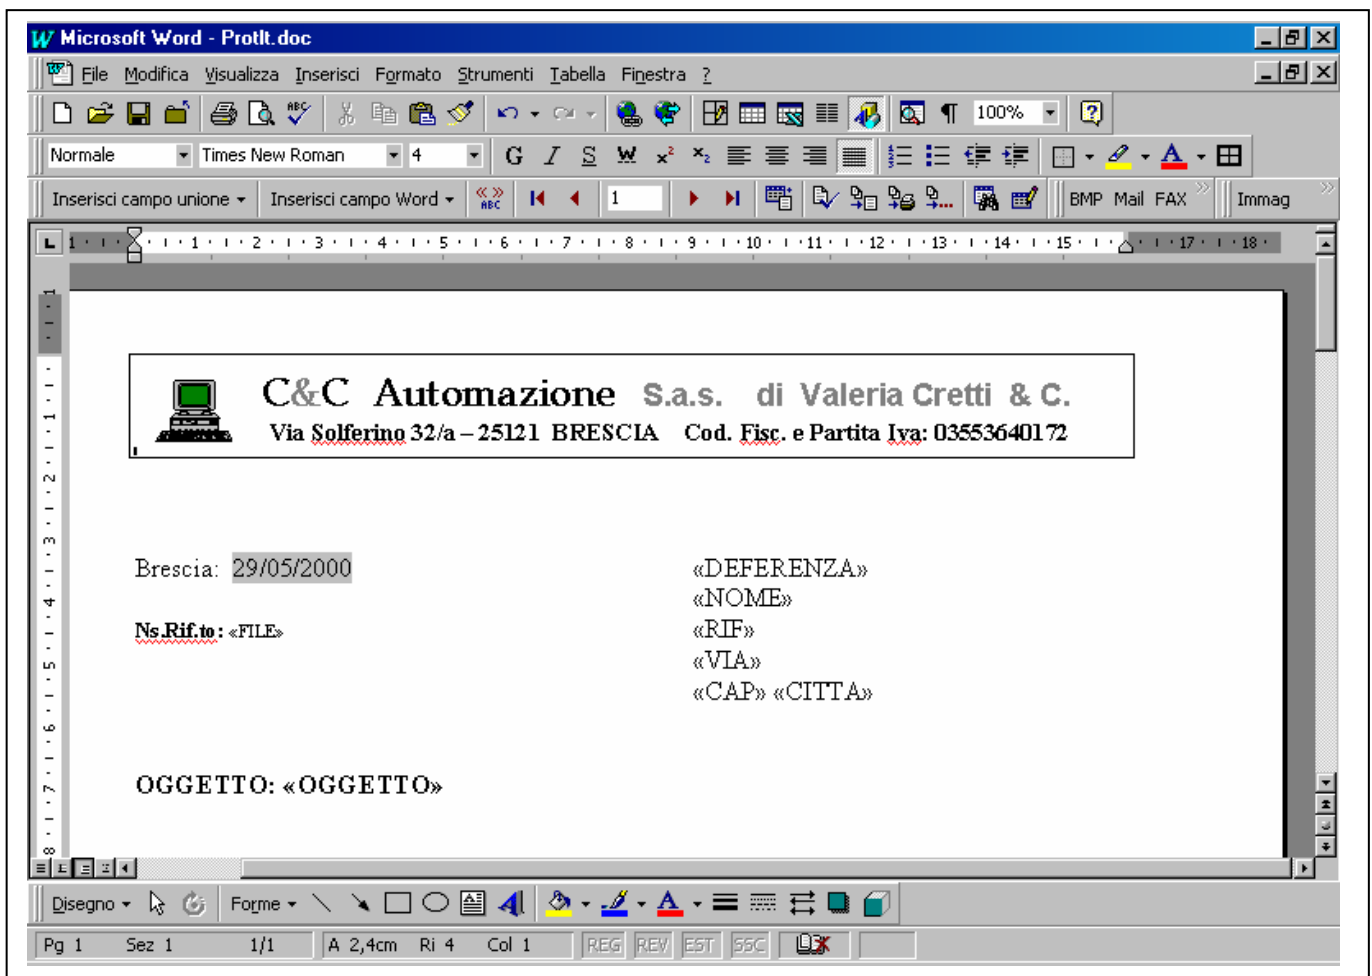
Microsoft Word - ProtIt.doc

File Modifica Visualizza Inserisci Formato Strumenti Tabella Finestra ?

100%

Normale | Times New Roman | 4 | G | I | S | W

Inserisci campo unione ▾ | Inserisci campo Word ▾ | 1 | BMP Mail FAX | Immag

C&C Automazione S.a.s. di Valeria Cretti & C.
Via Solferino 32/a – 25121 BRESCIA Cod. Fisc. e Partita Iva: 03553640172

Brescia: 29/05/2000

«DEFERENZA»
«NOME»
«RIF»
«VIA»
«CAP» «CITTA»

Ns.Rif.to: «FILE»

OGGETTO: «OGGETTO»

Disegno ▾ | Forme ▾

Pg 1 | Sez 1 | 1/1 | A 2,4cm | Ri 4 | Col 1 | REG | REV | EST | SSC